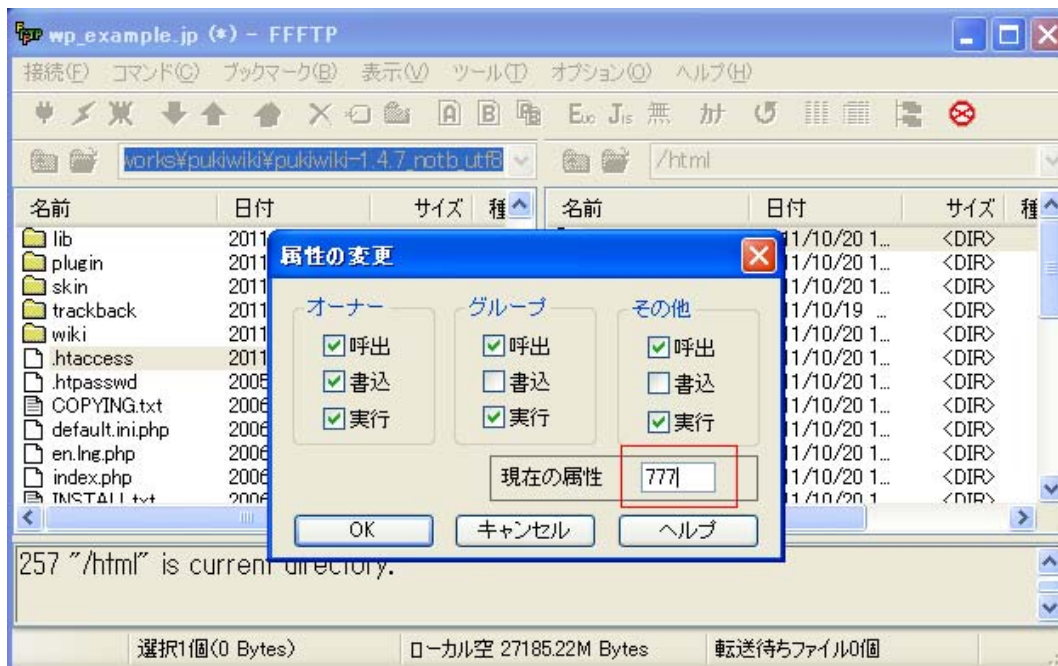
wp_example.jp (*) - FFFTP

接続(F) コマンド(C) ブックマーク(B) 表示(V) ツール(T) オプション(O) ヘルプ(H)

A B Ec Js 無 カナ

works¥pukiwiki¥pukiwiki-1.4.7_notb_utf8

/html

| 名前 | 日付 | サイズ | 種 |
|---|---|---|---|
| lib | 2011 | | |
| plugin | 2011 | | |
| skin | 2011 | | |
| trackback | 2011 | | |
| wiki | 2011 | | |
| .htaccess | 2011 | | |
| .htpasswd | 2005 | | |
| COPYING.txt | 2006 | | |
| default.ini.php | 2006 | | |
| en.lng.php | 2006 | | |
| index.php | 2006 | | |
| INSTALL.txt | 2006 | | |

| 名前 | 日付 | サイズ | 種 |
|---|---|---|---|
| | 11/10/20 1... | <DIR> | |
| | 11/10/20 1... | <DIR> | |
| | 11/10/20 1... | <DIR> | |
| | 11/10/19 ... | <DIR> | |
| | 11/10/20 1... | <DIR> | |
| | 11/10/20 1... | <DIR> | |
| | 11/10/20 1... | <DIR> | |
| | 11/10/20 1... | <DIR> | |
| | 11/10/20 1... | <DIR> | |
| | 11/10/20 1... | <DIR> | |
| | 11/10/20 1... | <DIR> | |
| | 11/10/20 1 | <DIR> | |

属性の変更

オーナー
呼出
書込
実行

グループ
呼出
書込
実行

その他
呼出
書込
実行

現在の属性 777

OK キャンセル ヘルプ

257 "/html" is current directory.

選択1個(0 Bytes) ローカル空 27185.22M Bytes 転送待ちファイル0個